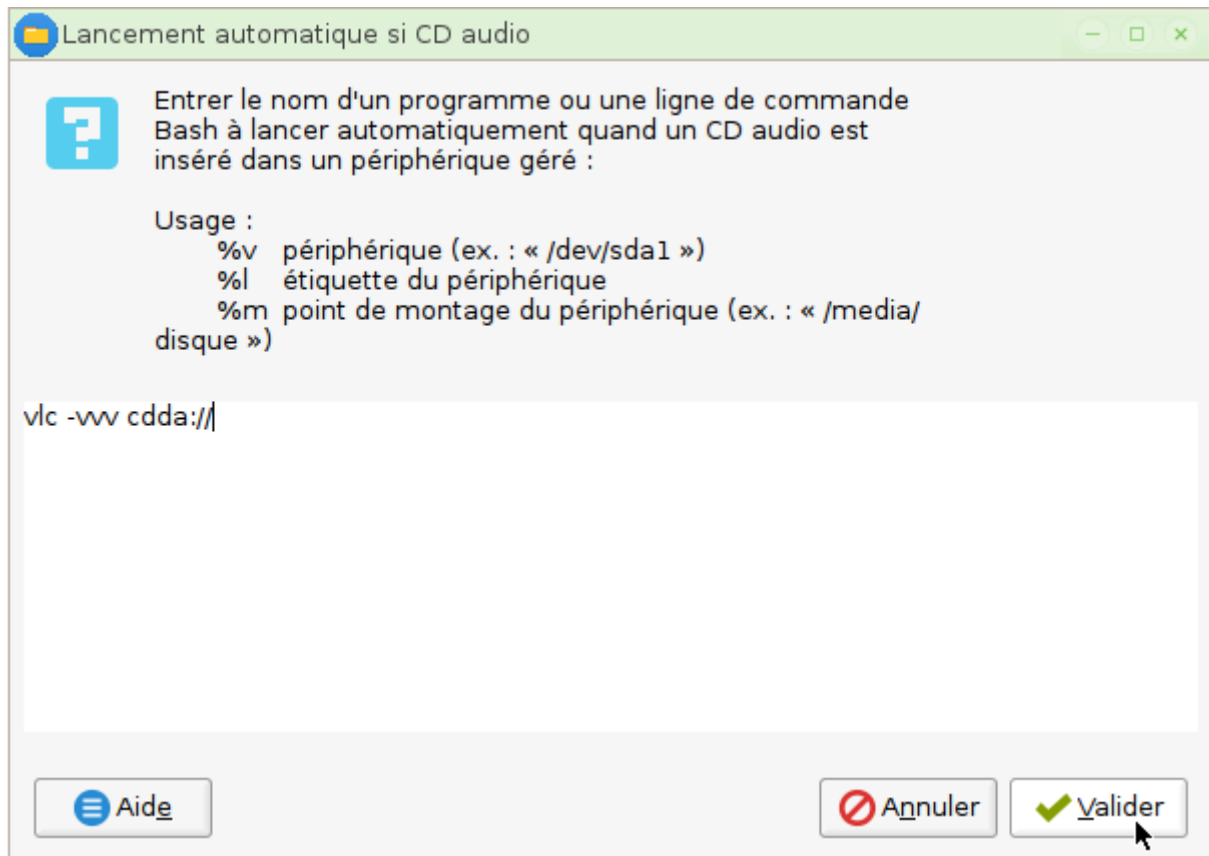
Lancement automatique si CD audio

Entrer le nom d'un programme ou une ligne de commande Bash à lancer automatiquement quand un CD audio est inséré dans un périphérique géré :

Usage :
%v périphérique (ex. : « /dev/sda1 »)
%l étiquette du périphérique
%m point de montage du périphérique (ex. : « /media/disque »)

vlc -vvv cdda://

Aide

Annuler

Valider